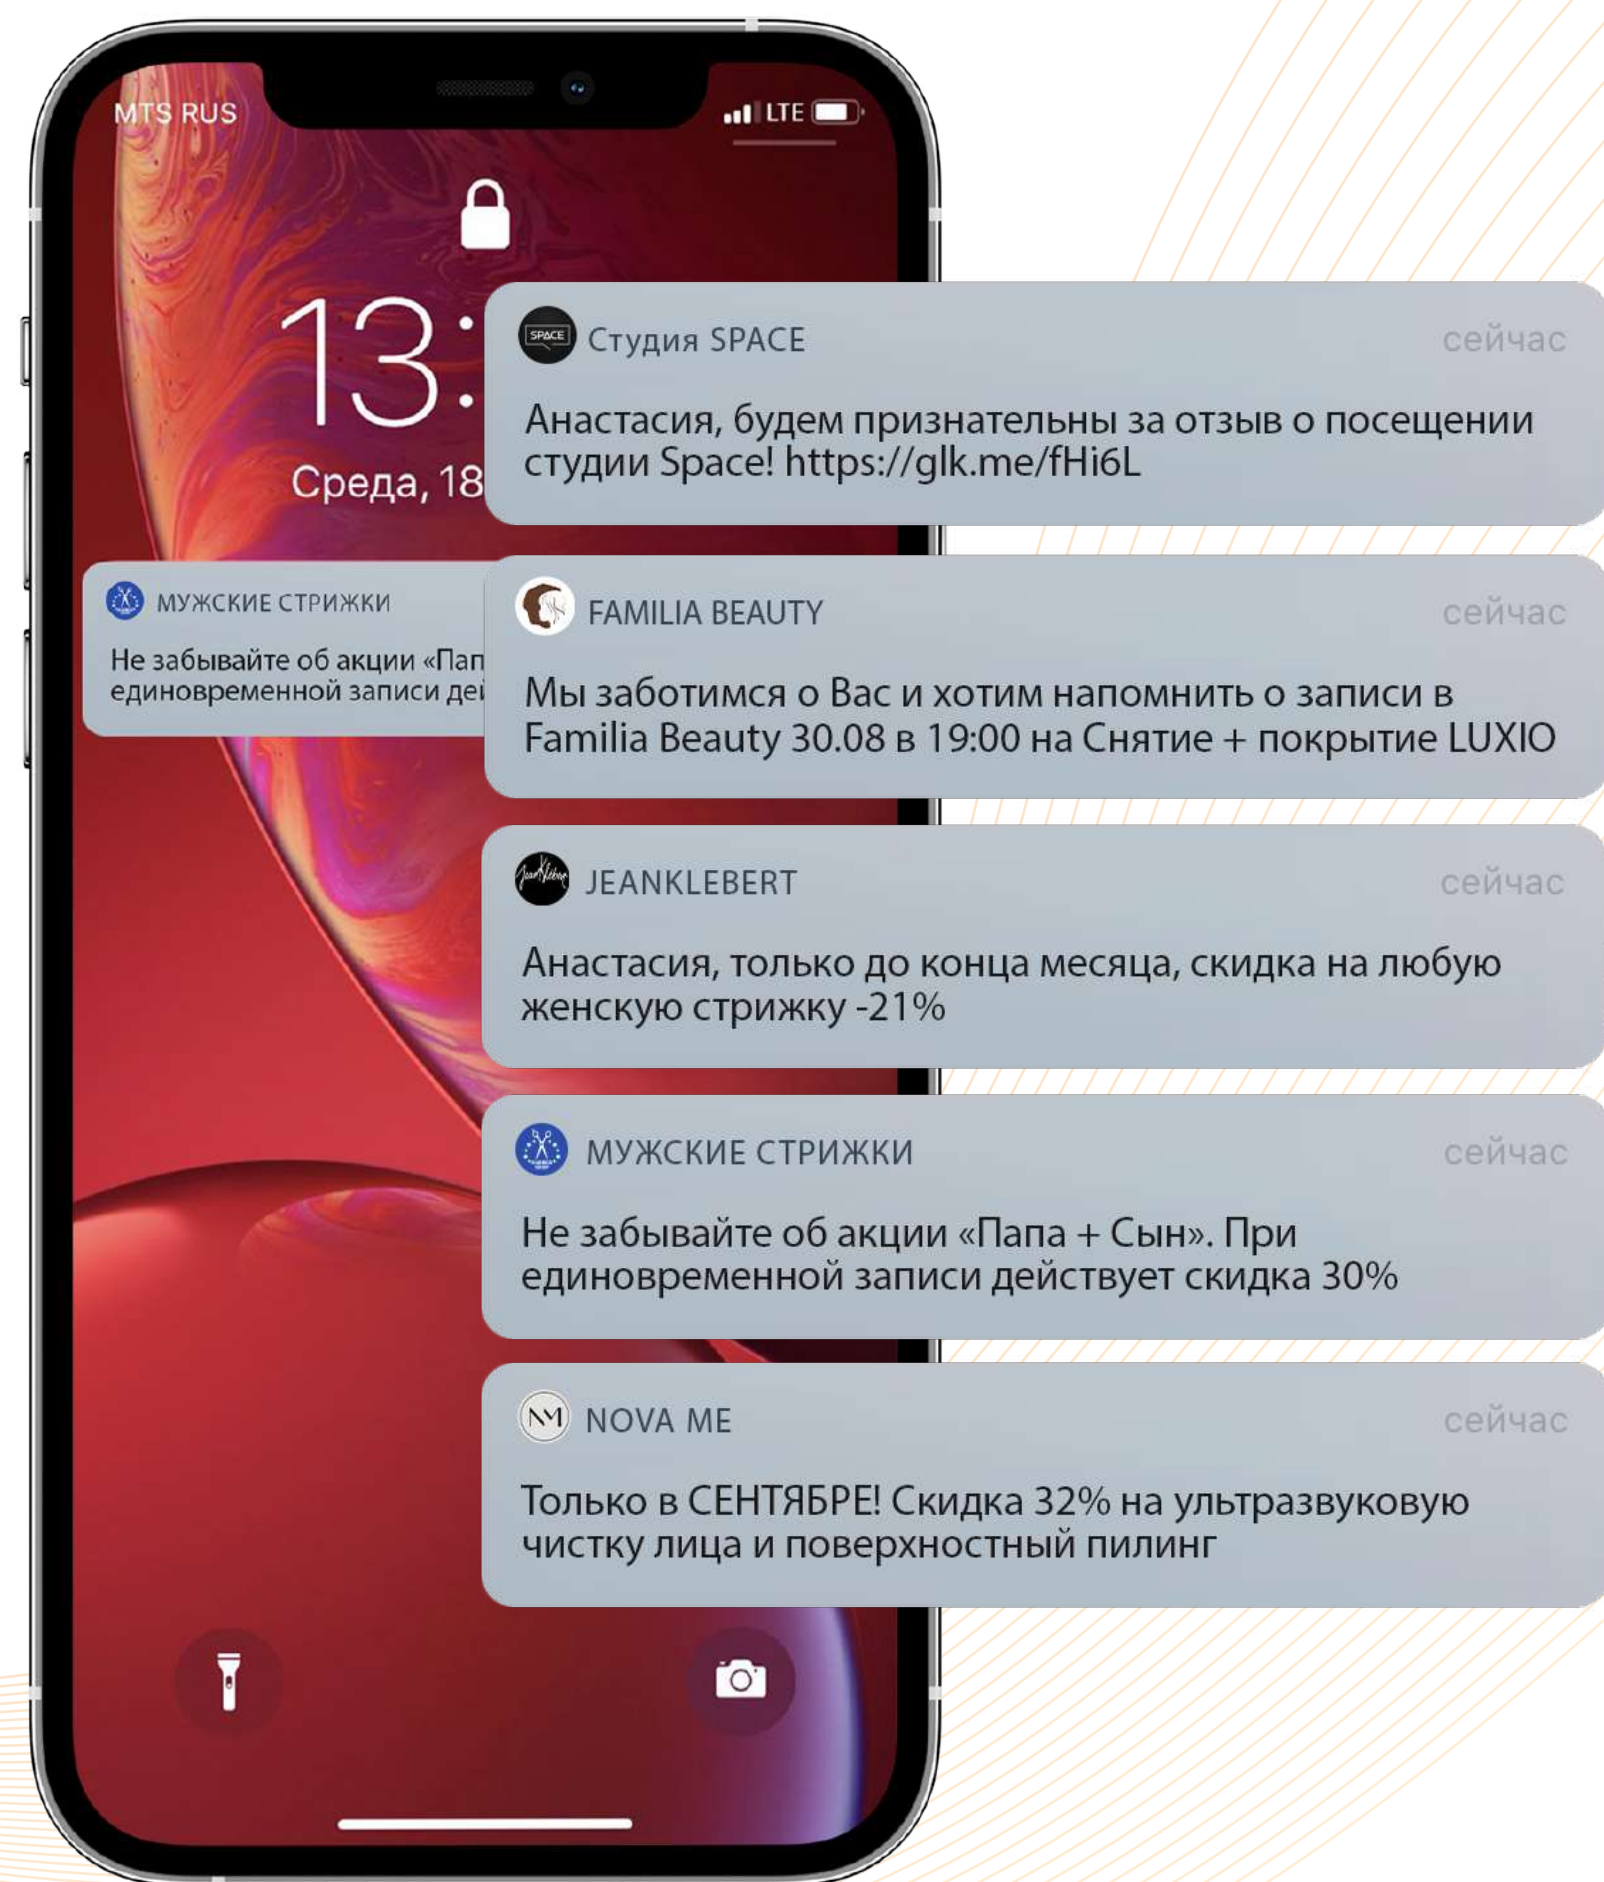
MTS RUS

LTE

13:

Среда, 18

МУЖСКИЕ СТРИЖКИ

Не забывайте об акции «Пап
единовременной записи де

SPACE

Студия SPACE

сейчас

Анастасия, будем признательны за отзыв о посещении студии Space! https://glk.me/fHi6L

FAMILIA BEAUTY

сейчас

Мы заботимся о Вас и хотим напомнить о записи в Familia Beauty 30.08 в 19:00 на Снятие + покрытие LUXIO

JEANKLEBERT

сейчас

Анастасия, только до конца месяца, скидка на любую женскую стрижку -21%

МУЖСКИЕ СТРИЖКИ

сейчас

Не забывайте об акции «Папа + Сын». При единовременной записи действует скидка 30%

NOVA ME

сейчас

Только в СЕНТЯБРЕ! Скидка 32% на ультразвуковую чистку лица и поверхностный пилинг